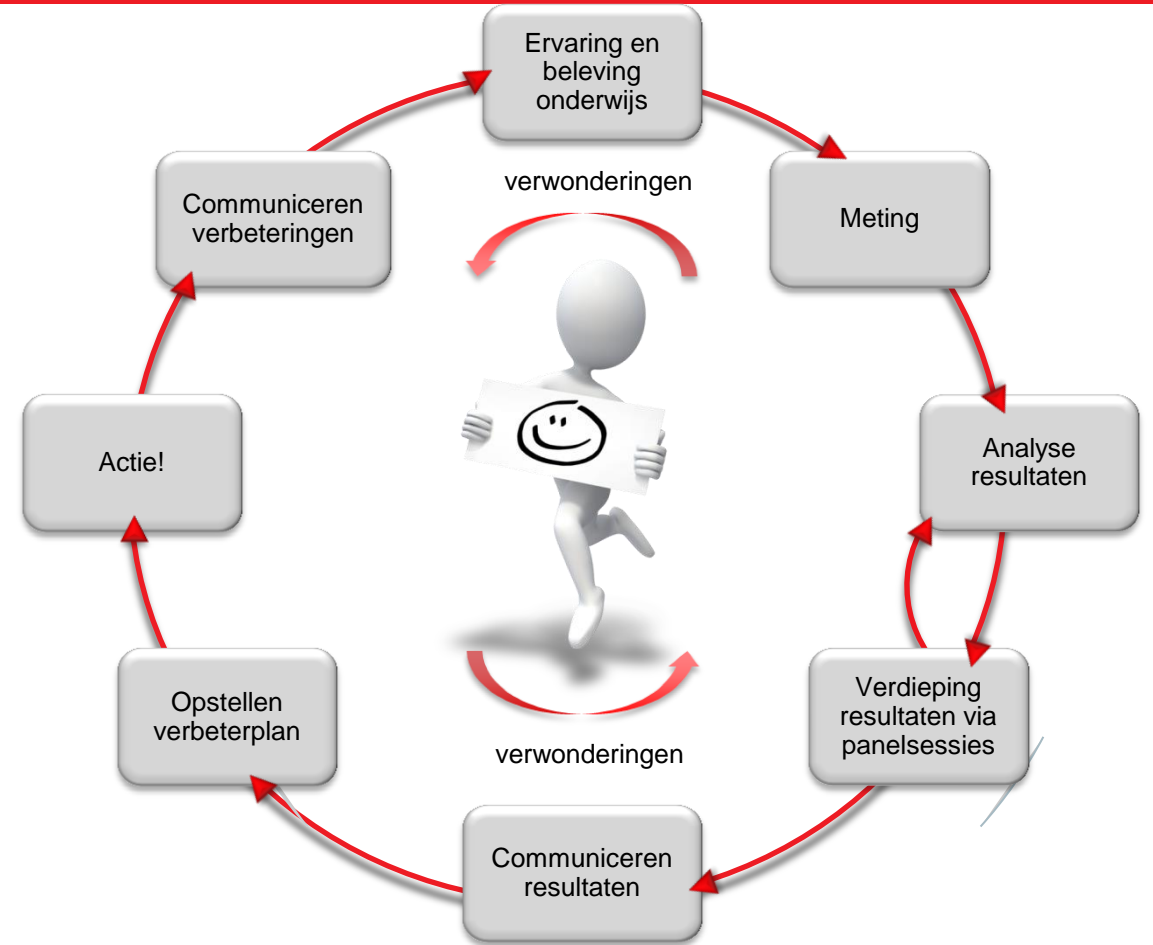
Ervaring en beleving onderwijs

verwonderingen

Meting

Analyse resultaten

Verdieping resultaten via panelsessies

Communiceren resultaten

verwonderingen

Opstellen verbeterplan

Actie!

Communiceren verbeteringen